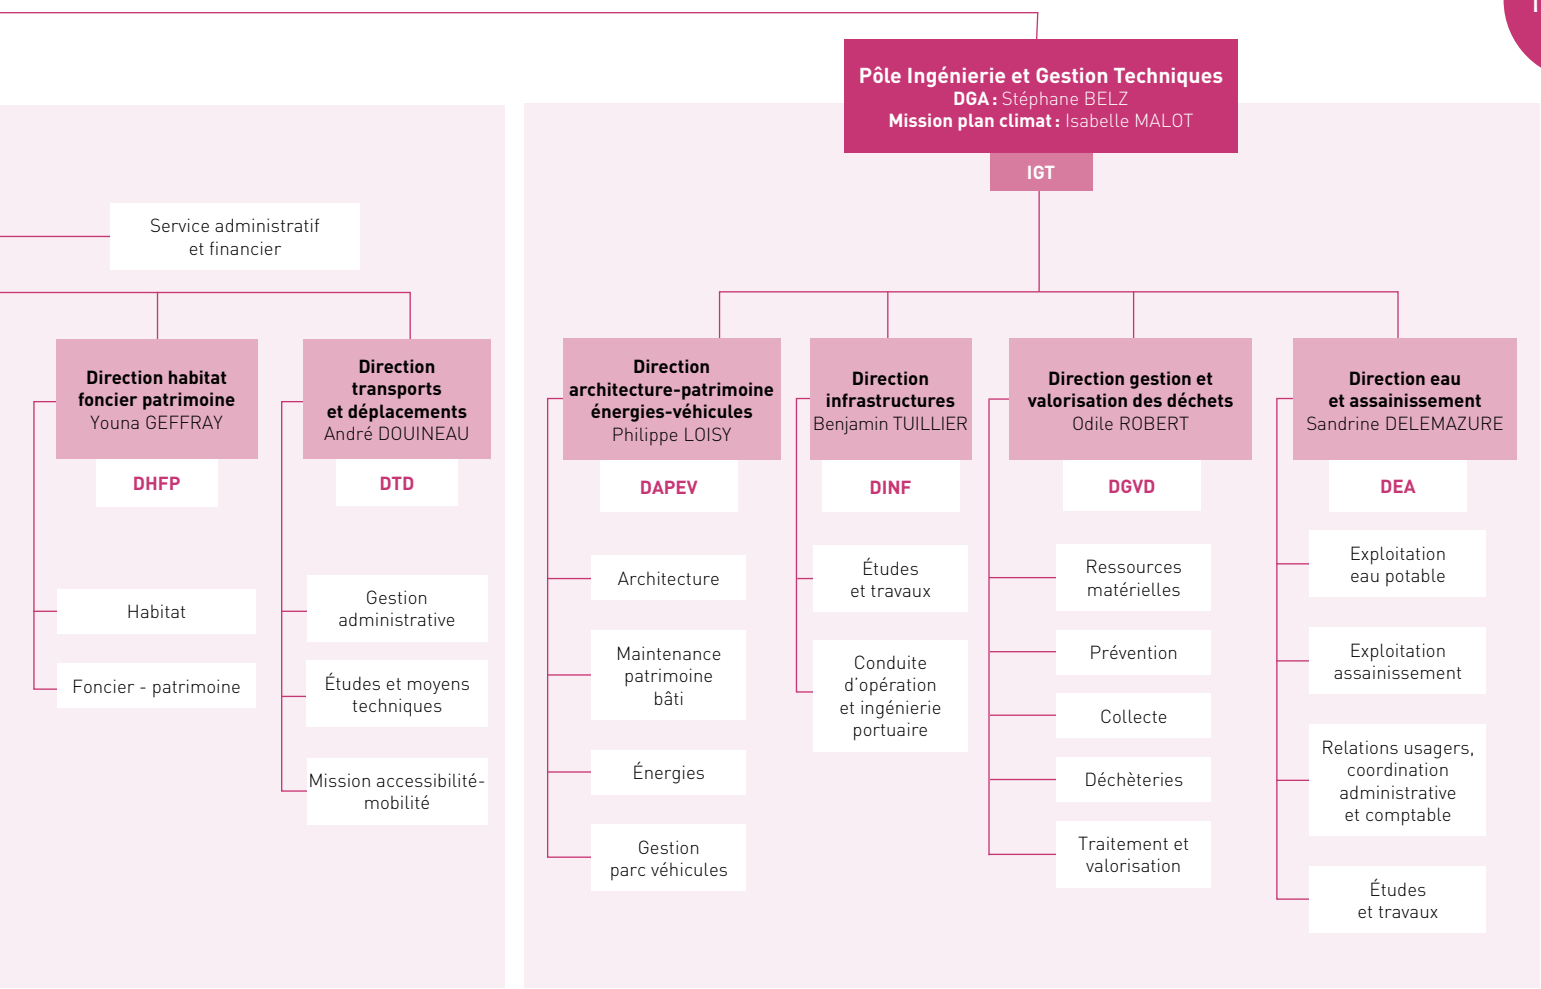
Pôle Ingénierie et Gestion Techniques
DGA : Stéphane BELZ
Mission plan climat : Isabelle MALOT

IGT

Service administratif et financier

Direction habitat foncier patrimoine
Youna GEFFRAY

DHFP

Habitat

Foncier - patrimoine

Direction transports et déplacements
André DOUINEAU

DTD

Gestion administrative

Études et moyens techniques

Mission accessibilité-mobilité

Direction architecture-patrimoine énergies-véhicules
Philippe LOISY

DAPEV

Architecture

Maintenance patrimoine bâti

Énergies

Gestion parc véhicules

Direction infrastructures
Benjamin TUILLIER

DINF

Études et travaux

Conduite d'opération et ingénierie portuaire

Direction gestion et valorisation des déchets
Odile ROBERT

DGVD

Ressources matérielles

Prévention

Collecte

Déchèteries

Traitement et valorisation

Direction eau et assainissement
Sandrine DELEMAZURE

DEA

Exploitation eau potable

Exploitation assainissement

Relations usagers, coordination administrative et comptable

Études et travaux